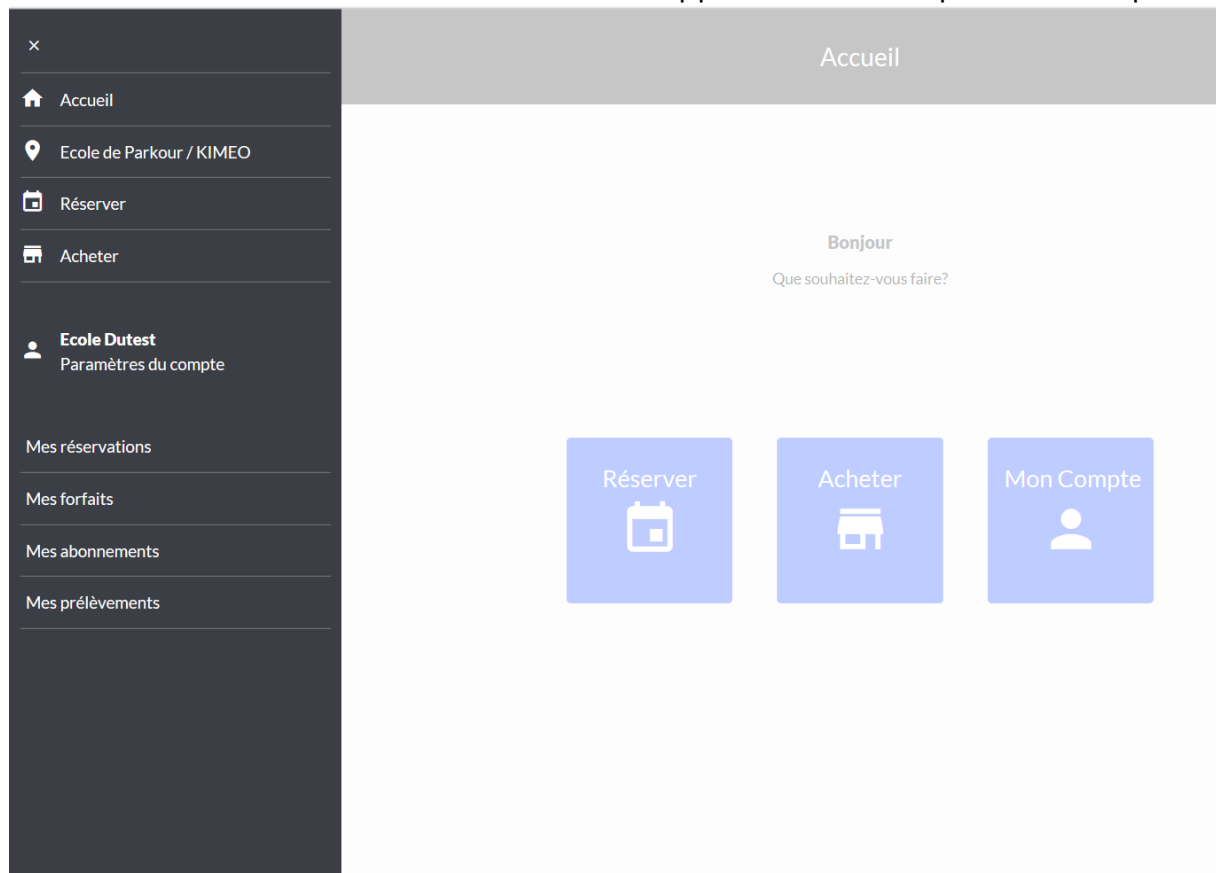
×

Accueil

Ecole de Parkour / KIMEO

Réserver

Acheter

**Ecole Dutest**
Paramètres du compte

Mes réservations

Mes forfaits

Mes abonnements

Mes prélèvements

Accueil

Bonjour

Que souhaitez-vous faire?

Réserver

Acheter

Mon Compte